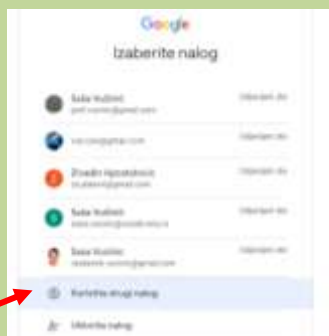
Google

Izaberite nalog

Saša Vučinić
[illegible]@gmail.com
Odjavljeni ste

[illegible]@gmail.com
Odjavljeni ste

Živadin Ignjatović
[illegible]@gmail.com
Odjavljeni ste

Saša Vučinić
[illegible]
Odjavljeni ste

Sasa Vucinic
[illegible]@gmail.com
Odjavljeni ste

Koristite drugi nalog

Uklonite nalog